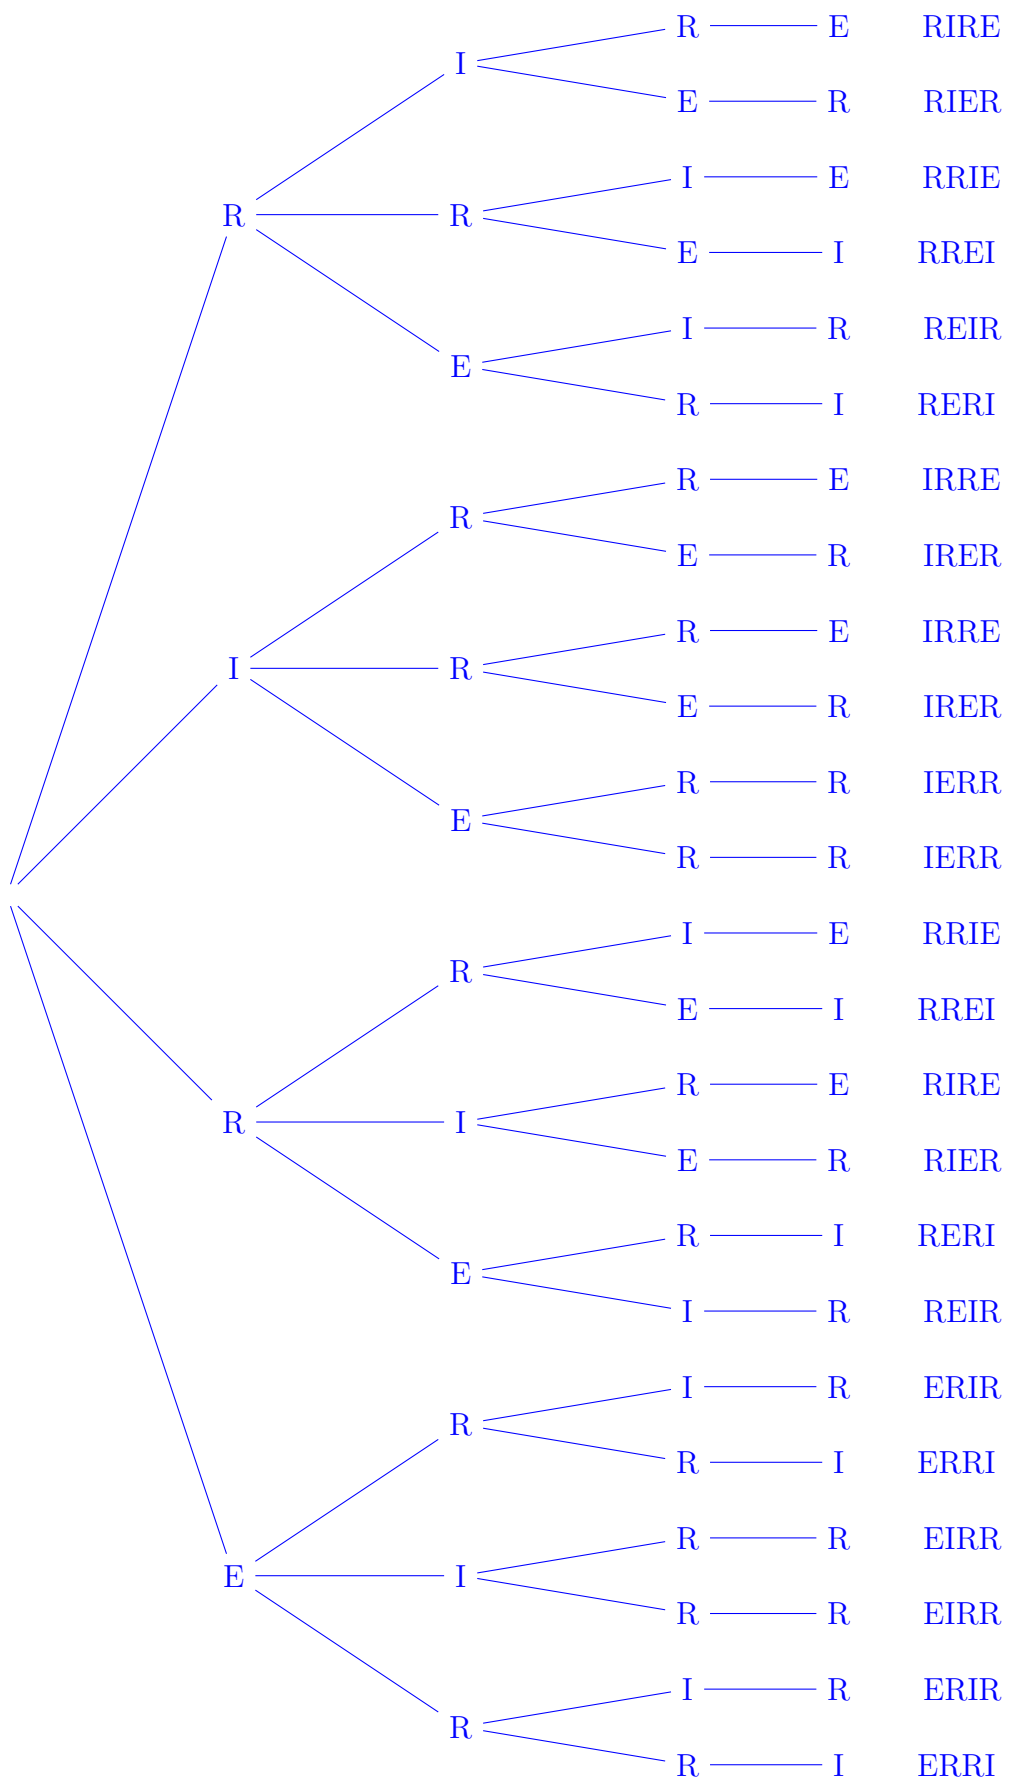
R I R E RIRE
E R RIER
R I E RRIE
E I RREI
E I R REIR
R I RERI
I R R E IRRE
E R IRER
R R E IRRE
E R IRER
E R R IERR
R R IERR
R R I E RRIE
E I RREI
I R E RIRE
E R RIER
E R I RERI
I R REIR
E R I R ERIR
R I ERRI
I R R EIRR
R R EIRR
R I R ERIR
R I ERRI